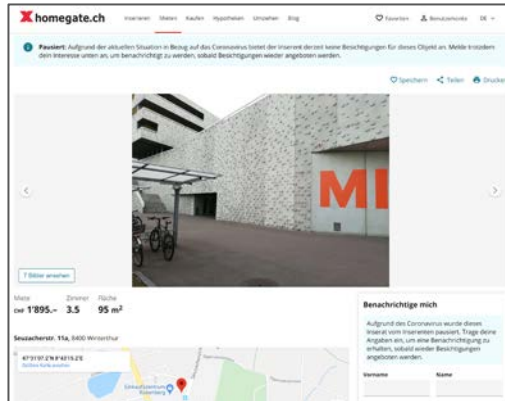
homegate.ch Inserieren Mieten Kaufen Hypotheken Umziehen Blog Favoriten Benutzerkonto DE

Pausiert: Aufgrund der aktuellen Situation in Bezug auf das Coronavirus bietet der Inserent derzeit keine Besichtigungen für dieses Objekt an. Melde trotzdem dein Interesse unten an, um benachrichtigt zu werden, sobald Besichtigungen wieder angeboten werden.

Speichern Teilen Drucken

MI

7 Bilder ansehen

Miete CHF 1'895.– Zimmer 3.5 Fläche 95 m²

Seuzacherstr. 11a, 8400 Winterthur

47°31'01.2"N 8°43'15.2"E
Größere Karte ansehen

Einkaufszentrum Rosenberg

Benachrichtige mich

Aufgrund des Coronavirus wurde dieses Inserat vom Inserenten pausiert. Trage deine Angaben ein, um eine Benachrichtigung zu erhalten, sobald wieder Besichtigungen angeboten werden.

Vorname Name